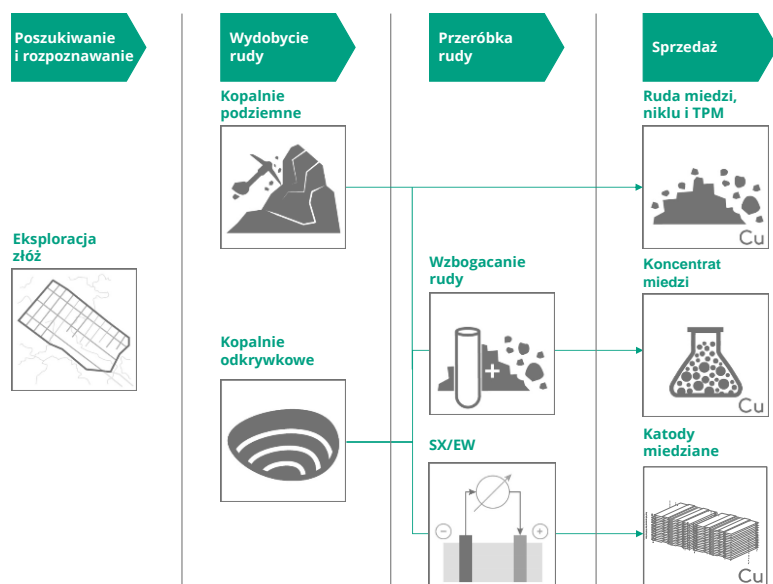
Poszukiwanie i rozpoznawanie

Wydobycie rudy

Przeróbka rudy

Sprzedaż

Kopalnie podziemne

Ruda miedzi, niklu i TPM

Cu

Eksploracja złóż

Wzbogacanie rudy

+

Koncentrat miedzi

Cu

Kopalnie odkrywkowe

SX/EW

Katody miedziane

−

+

Cu